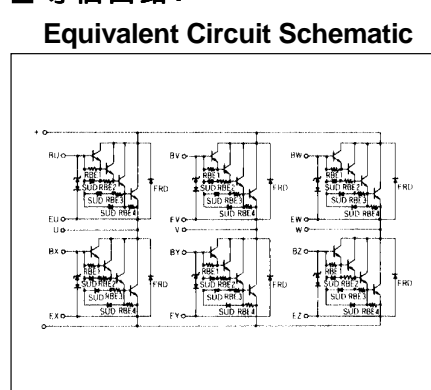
■ 等価回路 :
Equivalent Circuit Schematic

+
BU
RBE1
SUD RBE2
SUD RBE3
SUD RBE4
FRD
EU
U
BV
RBE1
SUD RBE2
SUD RBE3
SUD RBE4
FRD
EV
V
BW
RBE1
SUD RBE2
SUD RBE3
SUD RBE4
FRD
EW
W
BX
RBE1
SUD RBE2
SUD RBE3
SUD RBE4
FRD
EX
BY
RBE1
SUD RBE2
SUD RBE3
SUD RBE4
FRD
EY
BZ
RBE1
SUD RBE2
SUD RBE3
SUD RBE4
FRD
EZ
-